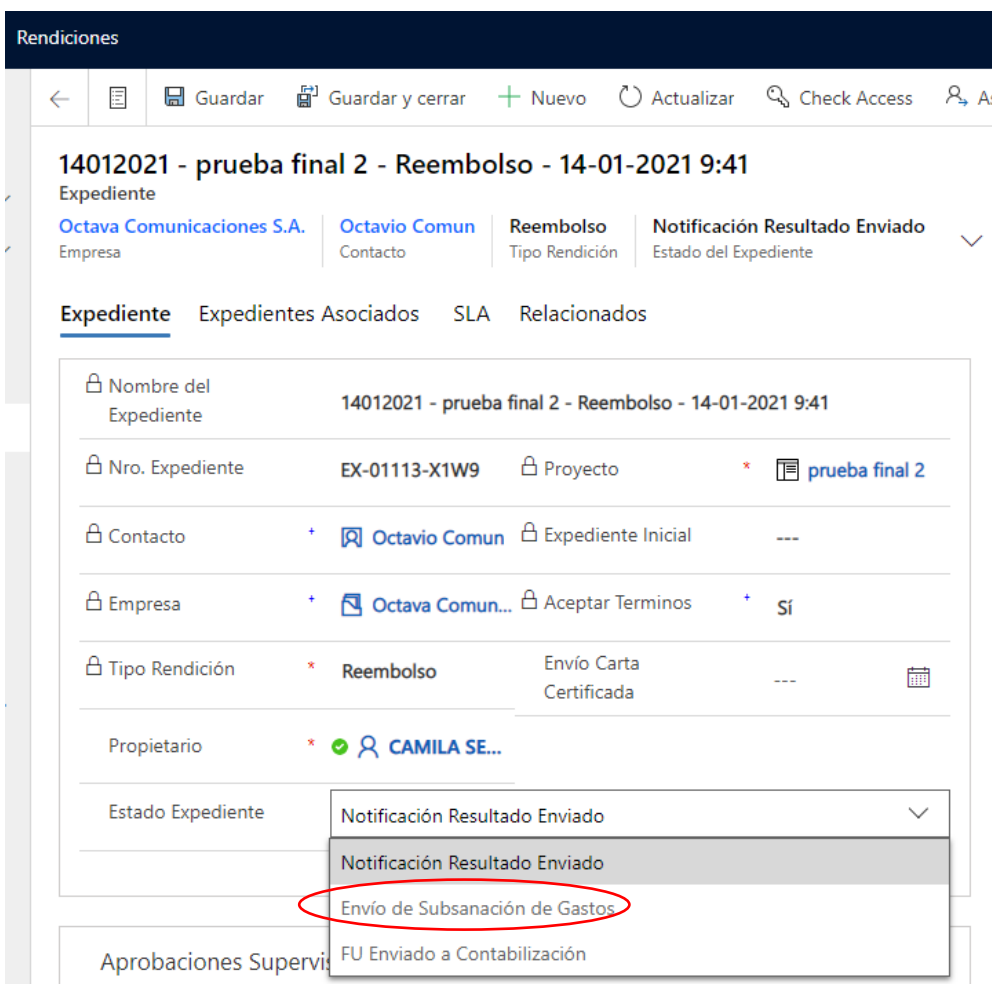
Rendiciones

Guardar   Guardar y cerrar   + Nuevo   Actualizar   Check Access   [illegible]

14012021 - prueba final 2 - Reembolso - 14-01-2021 9:41
Expediente

Octava Comunicaciones S.A.
Empresa

Octavio Comun
Contacto

Reembolso
Tipo Rendición

Notificación Resultado Enviado
Estado del Expediente

Expediente   Expedientes Asociados   SLA   Relacionados

| Campo | Valor | Campo | Valor |
|---|---|---|---|
| Nombre del Expediente | 14012021 - prueba final 2 - Reembolso - 14-01-2021 9:41 | | |
| Nro. Expediente | EX-01113-X1W9 | Proyecto * | prueba final 2 |
| Contacto + | Octavio Comun | Expediente Inicial | --- |
| Empresa + | Octava Comun... | Aceptar Terminos + | Sí |
| Tipo Rendición * | Reembolso | Envío Carta Certificada | --- |
| Propietario * | CAMILA SE... | | |
| Estado Expediente | Notificación Resultado Enviado | | |

Notificación Resultado Enviado
Envío de Subsanación de Gastos
FU Enviado a Contabilización

Aprobaciones Supervis